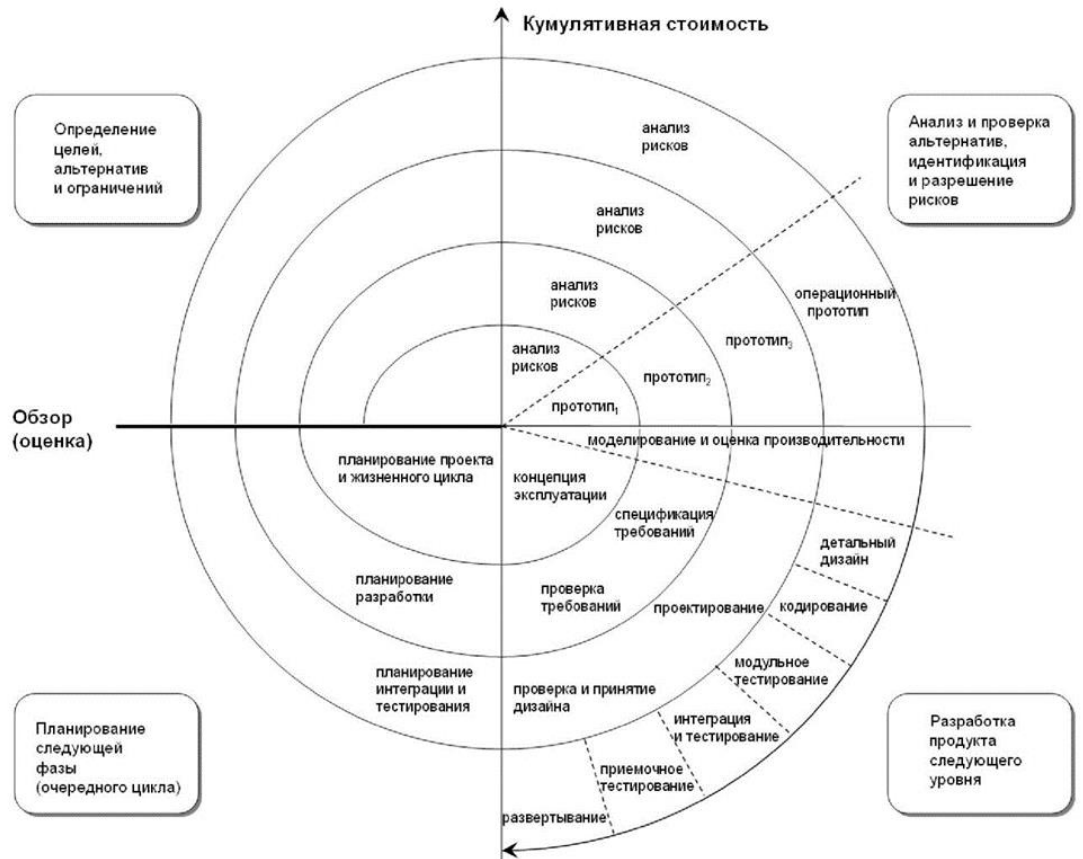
Кумулятивная стоимость

Определение целей, альтернатив и ограничений

Анализ и проверка альтернатив, идентификация и разрешение рисков

анализ рисков

анализ рисков

анализ рисков

операционный прототип

анализ рисков

прототип$_3$

прототип$_2$

прототип$_1$

Обзор (оценка)

моделирование и оценка производительности

планирование проекта и жизненного цикла

концепция эксплуатации

спецификация требований

детальный дизайн

планирование разработки

проверка требований

проектирование

кодирование

модульное тестирование

планирование интеграции и тестирования

проверка и принятие дизайна

интеграция и тестирование

Планирование следующей фазы (очередного цикла)

приемочное тестирование

Разработка продукта следующего уровня

развертывание